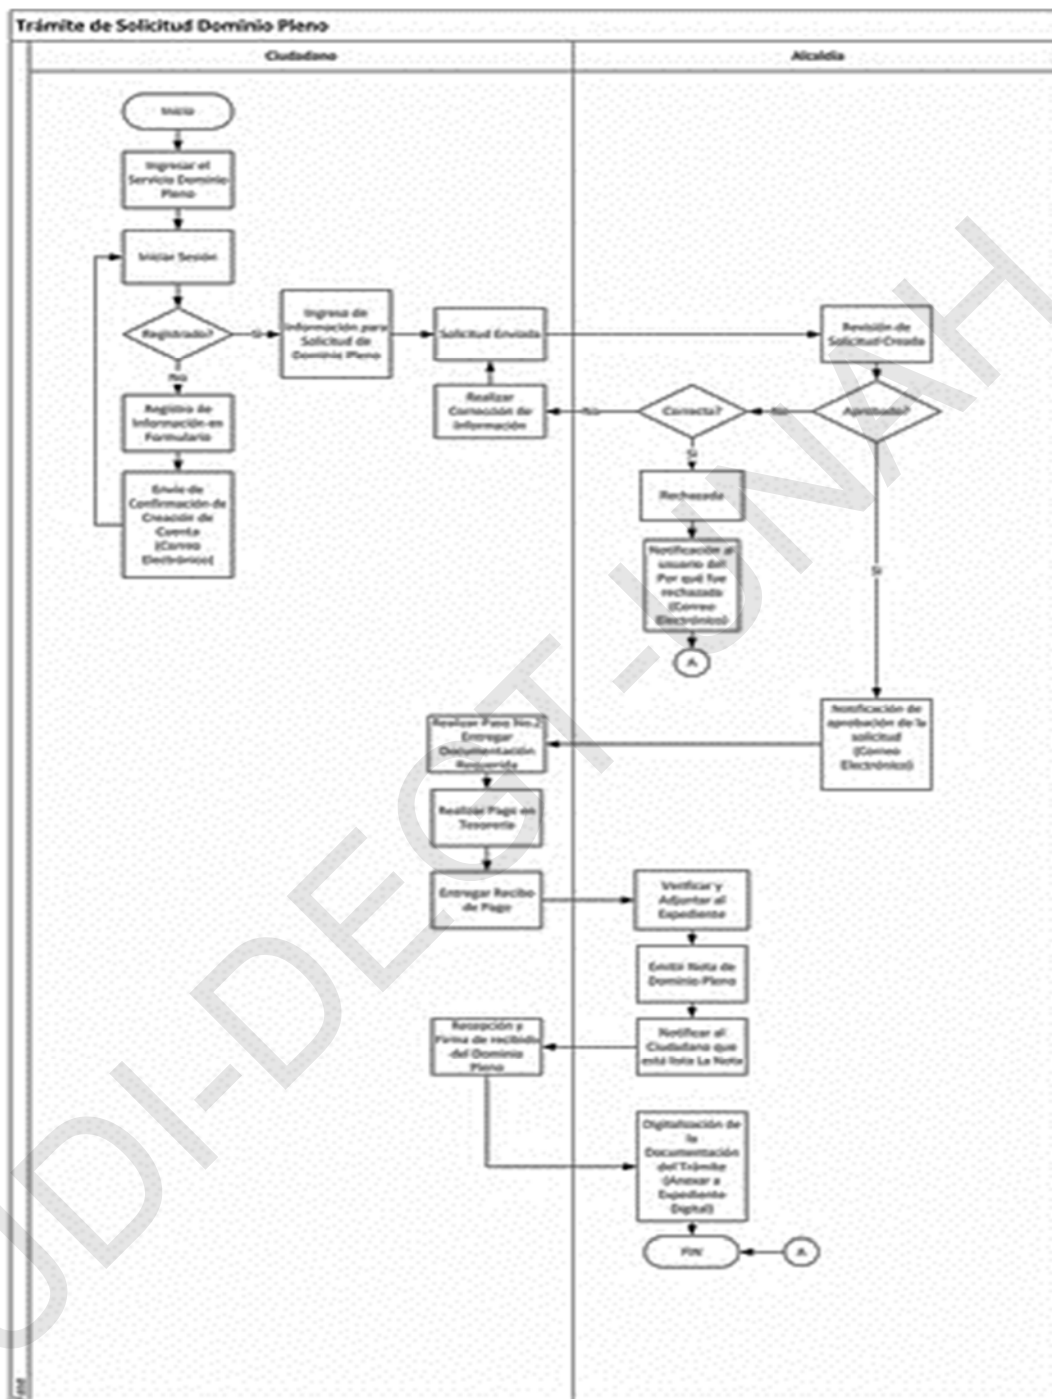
Trámite de Solicitud Dominio Pleno

Ciudadano

Alcaldía

Inicio

Ingresar al Servicio Dominio Pleno

Iniciar Sesión

Registrado?

Si

No

Ingreso de Información para Solicitud de Dominio Pleno

Solicitud Enviada

Revisión de Solicitud Creada

Registro de Información en Formulario

Envío de Confirmación de Creación de Cuenta (Correo Electrónico)

Realizar Corrección de Información

No

Correcta?

No

Aprobado?

Si

Rechazada

Notificación al usuario del Por qué fue rechazada (Correo Electrónico)

A

Si

Notificación de aprobación de la solicitud (Correo Electrónico)

Realizar Paso No.2 Entregar Documentación Requerida

Realizar Pago en Tesorería

Entregar Recibo de Pago

Verificar y Adjuntar al Expediente

Emitir Nota de Dominio Pleno

Recepción y Firma de recibido del Dominio Pleno

Notificar al Ciudadano que está lista La Nota

Digitalización de la Documentación del Trámite (Anexar a Expediente Digital)

FIN

A

UDI-DEGT-UNAH